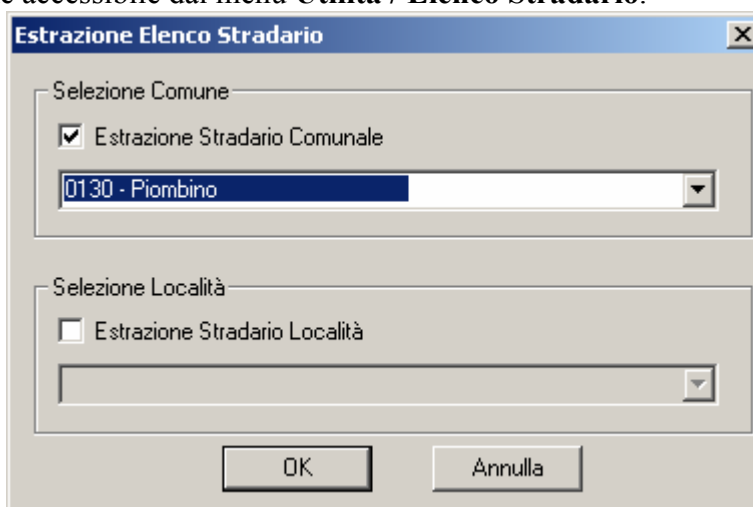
e accessibile dal menu **Utilità / Elenco Stradario**.

Estrazione Elenco Stradario

×

Selezione Comune

☑ Estrazione Stradario Comunale

0130 - Piombino

Selezione Località

☐ Estrazione Stradario Località

OK

Annulla